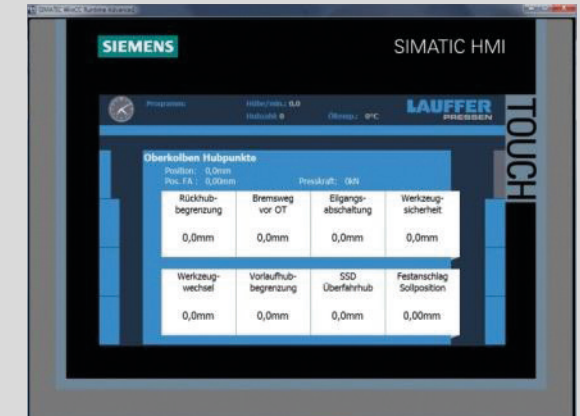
SIMATIC WinCC Runtime Advanced

SIEMENS

SIMATIC HMI

Programm:

Hübe/min.: 0,0

Hubzahl: 0

Öltemp.: 0°C

LAUFFER PRESSEN

TOUCH

Oberkolben Hubpunkte

Position: 0,0mm

Pos. FA: 0,00mm

Presskraft: 0kN

| Rückhub-begrenzung | Bremsweg vor OT | Eilgangs-abschaltung | Werkzeug-sicherheit |
|---|---|---|---|
| 0,0mm | 0,0mm | 0,0mm | 0,0mm |

| Werkzeug-wechsel | Vorlaufhub-begrenzung | SSD Überfahrhub | Festanschlag Sollposition |
|---|---|---|---|
| 0,0mm | 0,0mm | 0,0mm | 0,00mm |